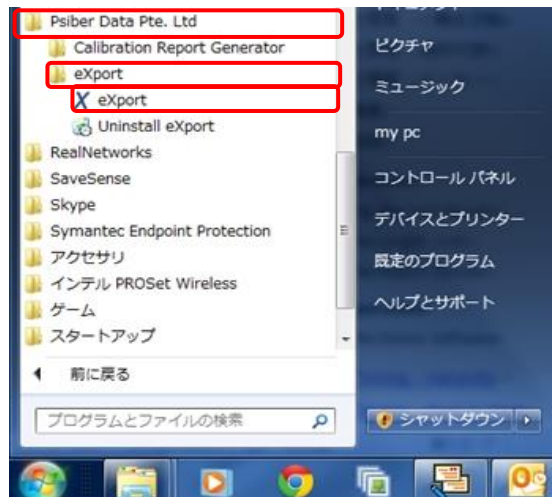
Psiber Data Pte. Ltd
Calibration Report Generator
eXport
eXport
Uninstall eXport
RealNetworks
SaveSense
Skype
Symantec Endpoint Protection
アクセサリ
インテル PROSet Wireless
ゲーム
スタートアップ
前に戻る
プログラムとファイルの検索

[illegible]
ピクチャ
ミュージック
my pc
コントロール パネル
デバイスとプリンター
既定のプログラム
ヘルプとサポート
シャットダウン